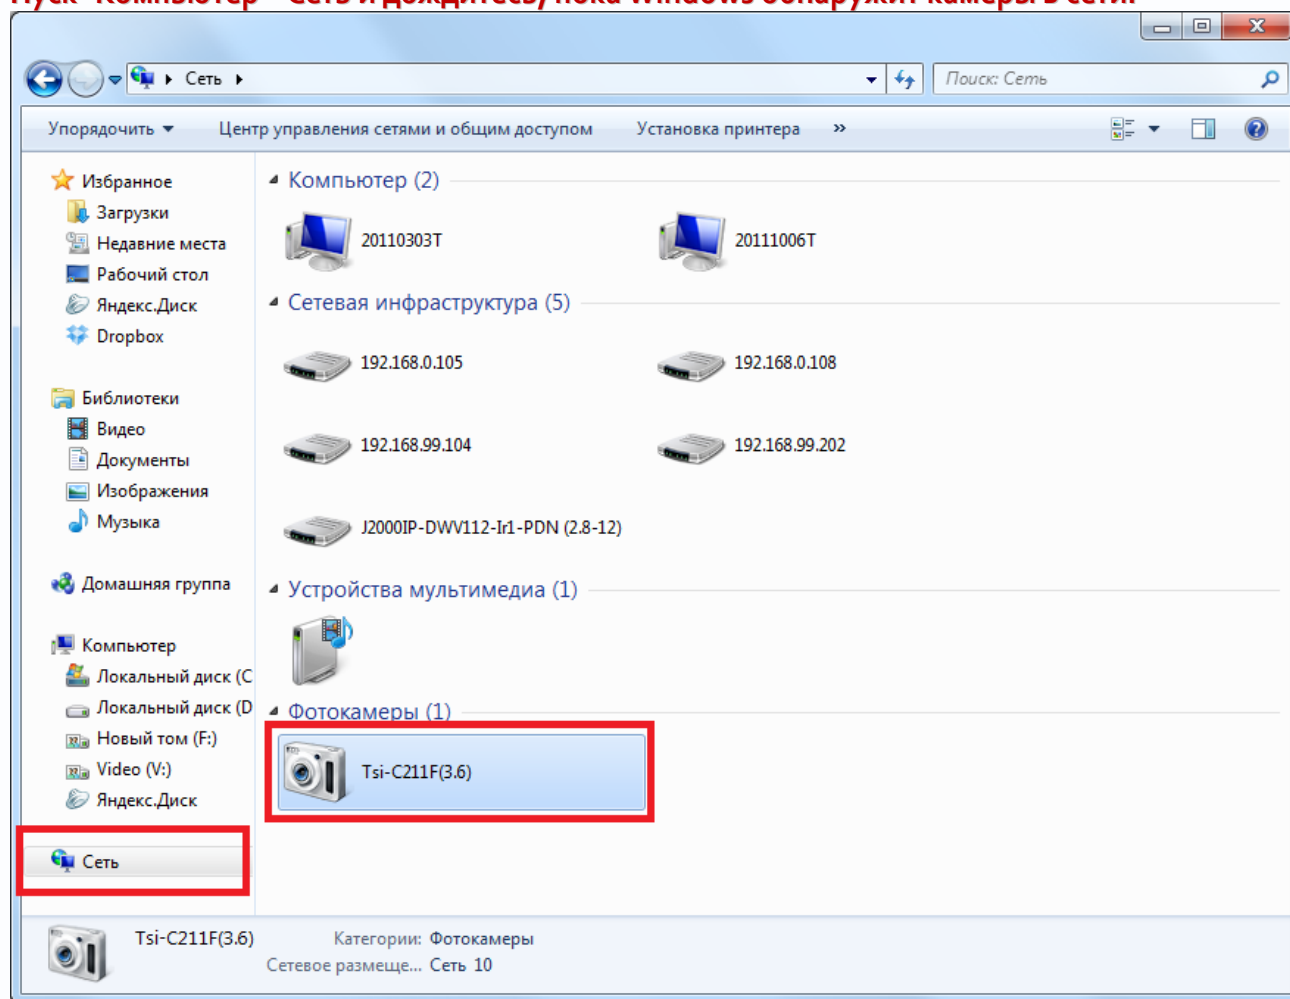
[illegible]

Сеть

Поиск: Сеть

Упорядочить  Центр управления сетями и общим доступом  Установка принтера  »

Избранное
Загрузки
Недавние места
Рабочий стол
Яндекс.Диск
Dropbox

Библиотеки
Видео
Документы
Изображения
Музыка

Домашняя группа

Компьютер
Локальный диск (C
Локальный диск (D
Новый том (F:)
Video (V:)
Яндекс.Диск

Сеть

Компьютер (2)
20110303T
20111006T

Сетевая инфраструктура (5)
192.168.0.105
192.168.0.108
192.168.99.104
192.168.99.202
J2000IP-DWV112-Ir1-PDN (2.8-12)

Устройства мультимедиа (1)

Фотокамеры (1)
Tsi-C211F(3.6)

Tsi-C211F(3.6)  Категории: Фотокамеры
Сетевое размеще... Сеть 10